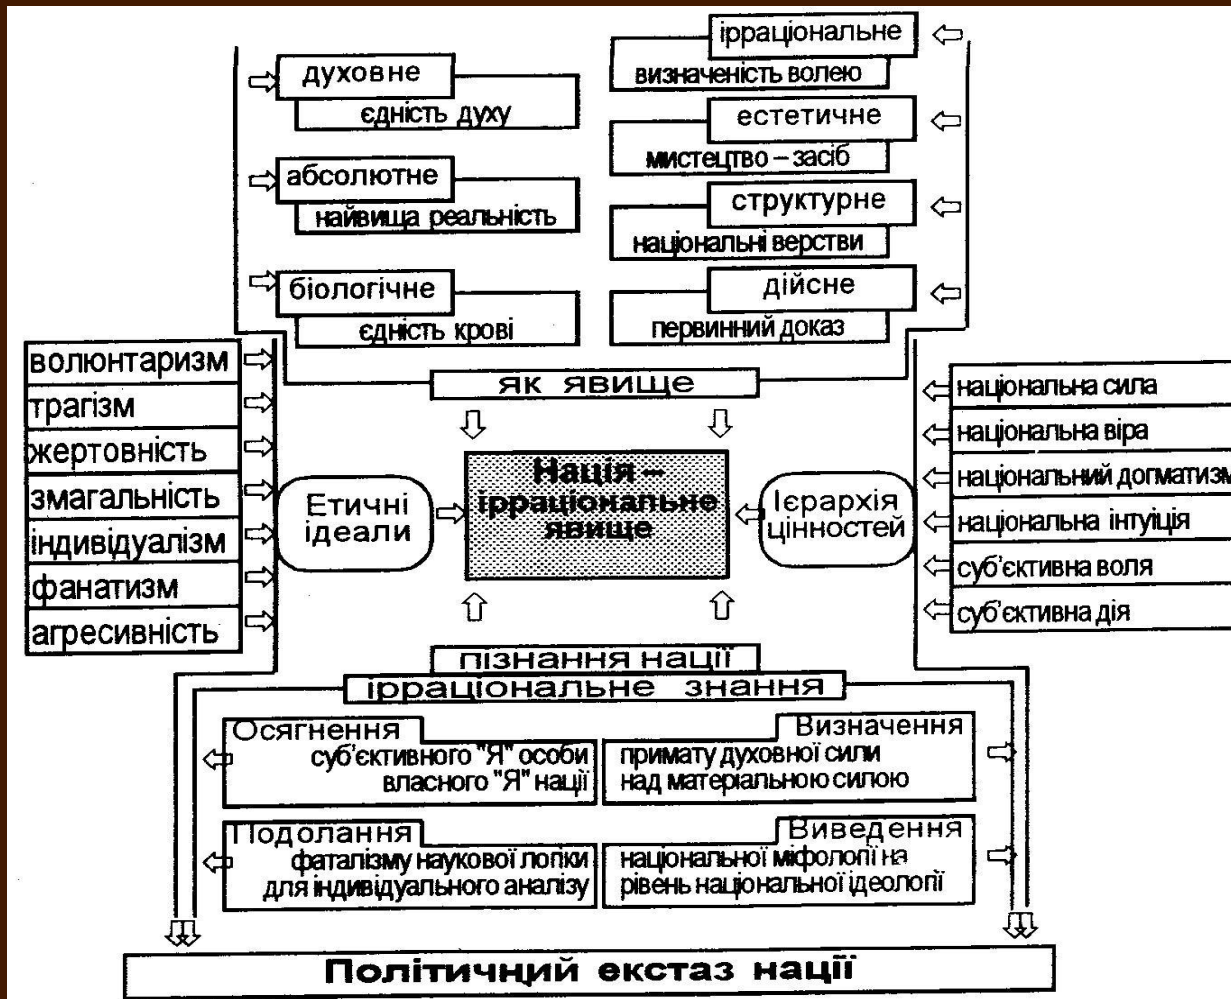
духовне
єдність духу

абсолютне
найвища реальність

біологічне
єдність крові

ірраціональне
визначеність волею

естетичне
мистецтво – засіб

структурне
національні верстви

дійсне
первинний доказ

волюнтаризм
трагізм
жертовність
змагальність
індивідуалізм
фанатизм
агресивність

як явище

Етичні ідеали

Нація – ірраціональне явище

Ієрархія цінностей

національна сила
національна віра
національний догматизм
національна інтуїція
суб'єктивна воля
суб'єктивна дія

пізнання нації
ірраціональне знання

Осягнення
суб'єктивного "Я" особи власного "Я" нації

Визначення
примату духовної сили над матеріальною силою

Подолання
фаталізму наукової логіки для індивідуального аналізу

Виведення
національної міфології на рівень національної ідеології

Політичний екстаз нації